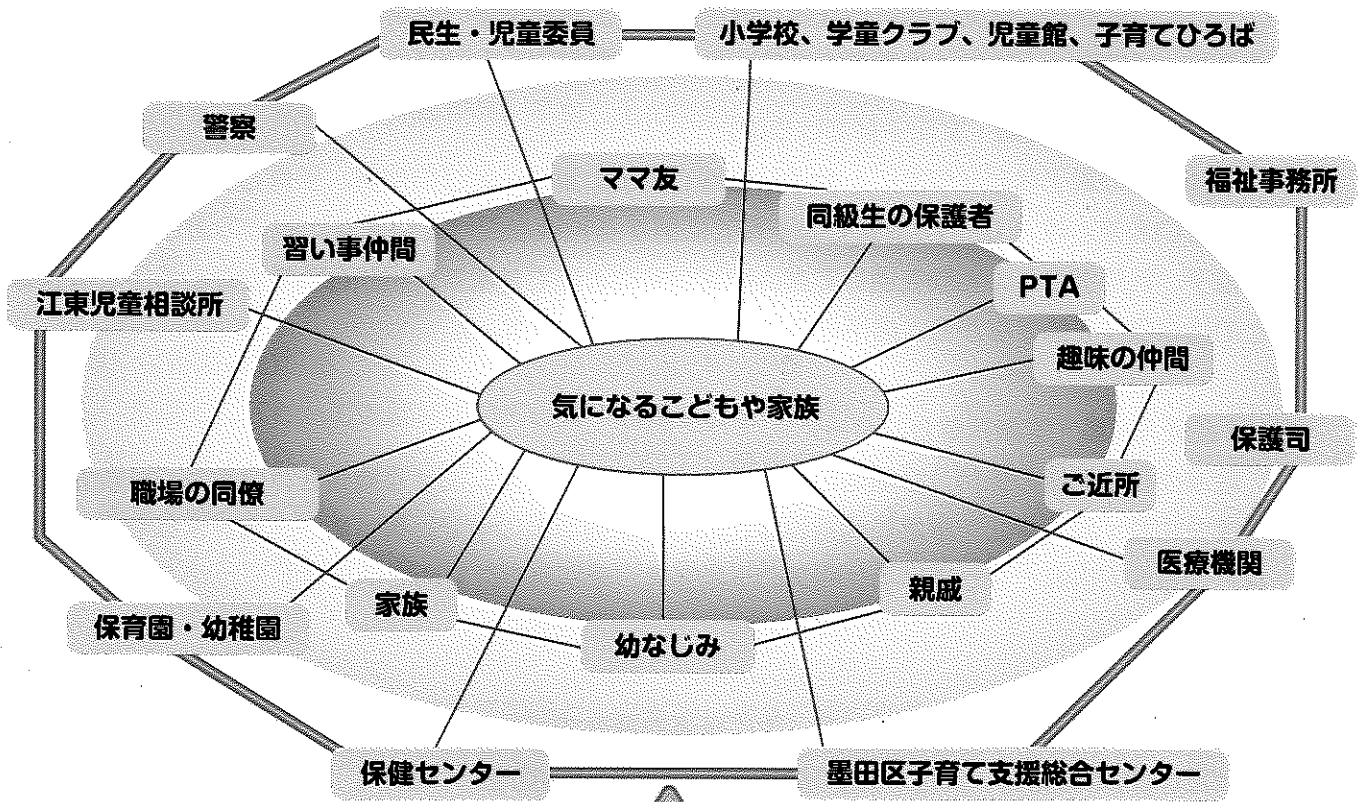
民生・児童委員

小学校、学童クラブ、児童館、子育てひろば

警察

福祉事務所

ママ友

同級生の保護者

習い事仲間

江東児童相談所

PTA

趣味の仲間

気になるこどもや家族

保護司

職場の同僚

ご近所

医療機関

親戚

家族

保育園・幼稚園

幼なじみ

保健センター

墨田区子育て支援総合センター